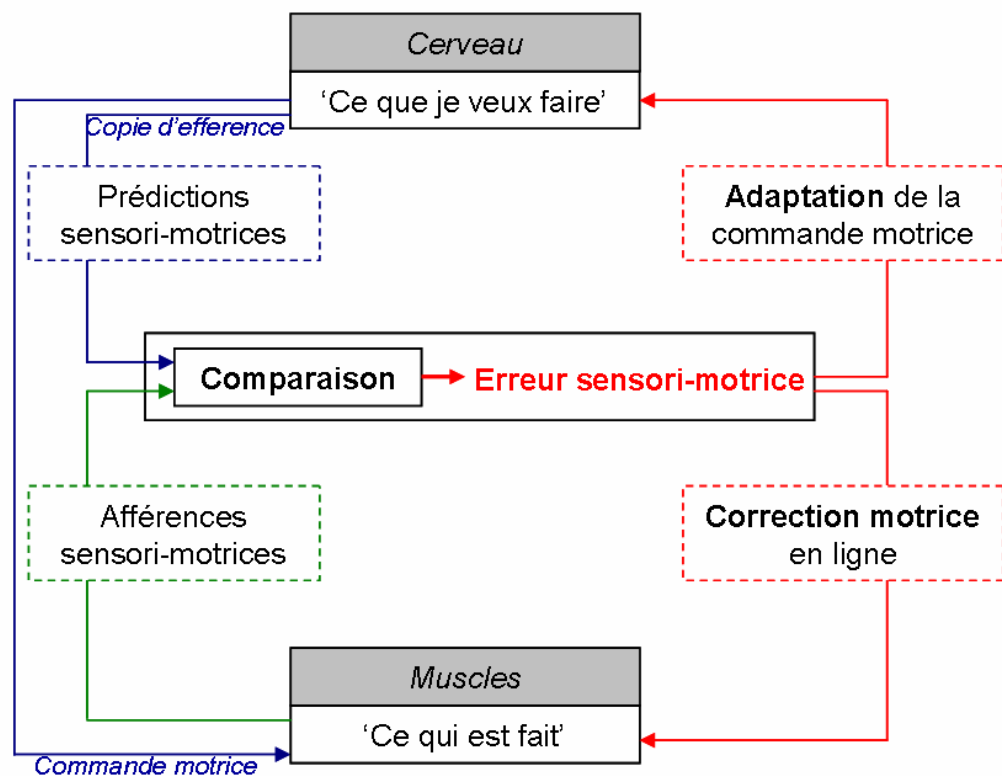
Cerveau

'Ce que je veux faire'

Copie d'efference

Prédictions sensori-motrices

Adaptation de la commande motrice

Comparaison

Erreur sensori-motrice

Afférences sensori-motrices

Correction motrice en ligne

Muscles

'Ce qui est fait'

Commande motrice